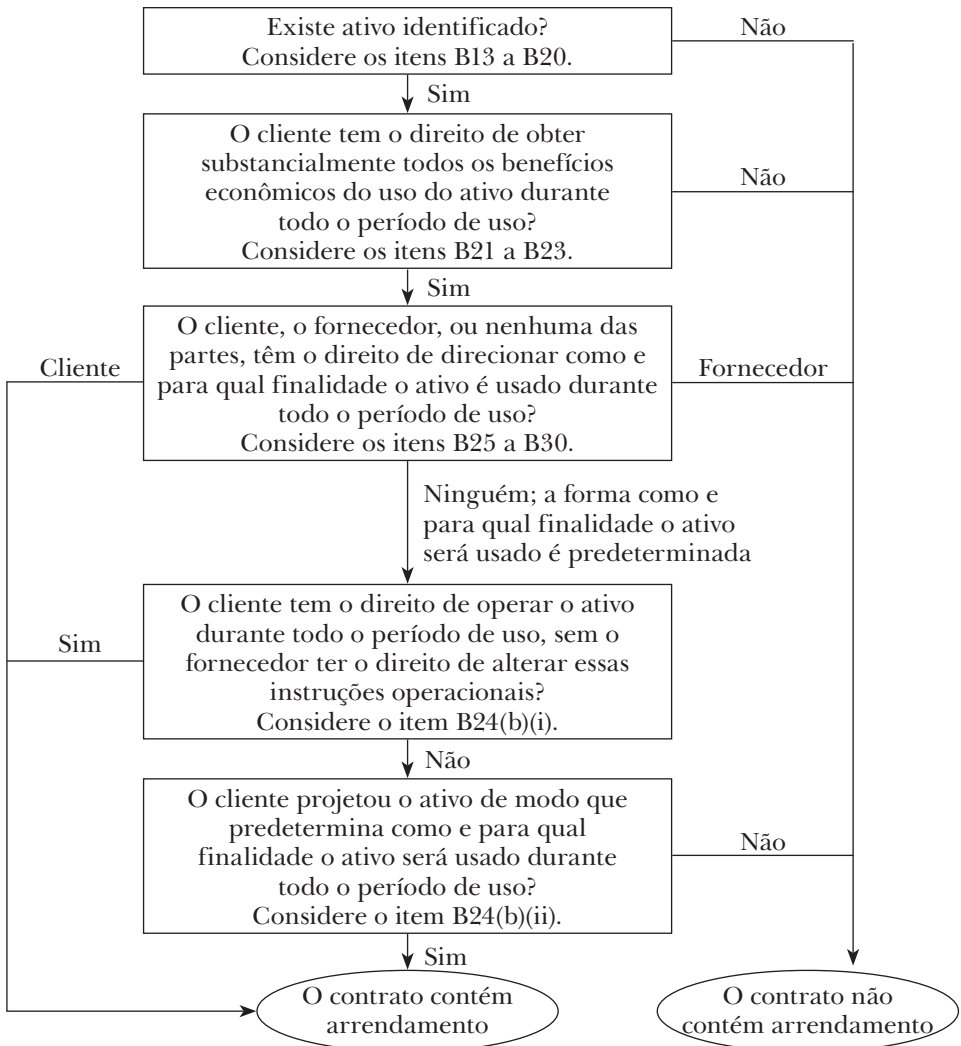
Existe ativo identificado?
Considere os itens B13 a B20.

Não

Sim

O cliente tem o direito de obter substancialmente todos os benefícios econômicos do uso do ativo durante todo o período de uso?
Considere os itens B21 a B23.

Não

Sim

O cliente, o fornecedor, ou nenhuma das partes, têm o direito de direcionar como e para qual finalidade o ativo é usado durante todo o período de uso?
Considere os itens B25 a B30.

Cliente

Fornecedor

Ninguém; a forma como e para qual finalidade o ativo será usado é predeterminada

O cliente tem o direito de operar o ativo durante todo o período de uso, sem o fornecedor ter o direito de alterar essas instruções operacionais?
Considere o item B24(b)(i).

Sim

Não

O cliente projetou o ativo de modo que predetermina como e para qual finalidade o ativo será usado durante todo o período de uso?
Considere o item B24(b)(ii).

Não

Sim

O contrato contém arrendamento

O contrato não contém arrendamento